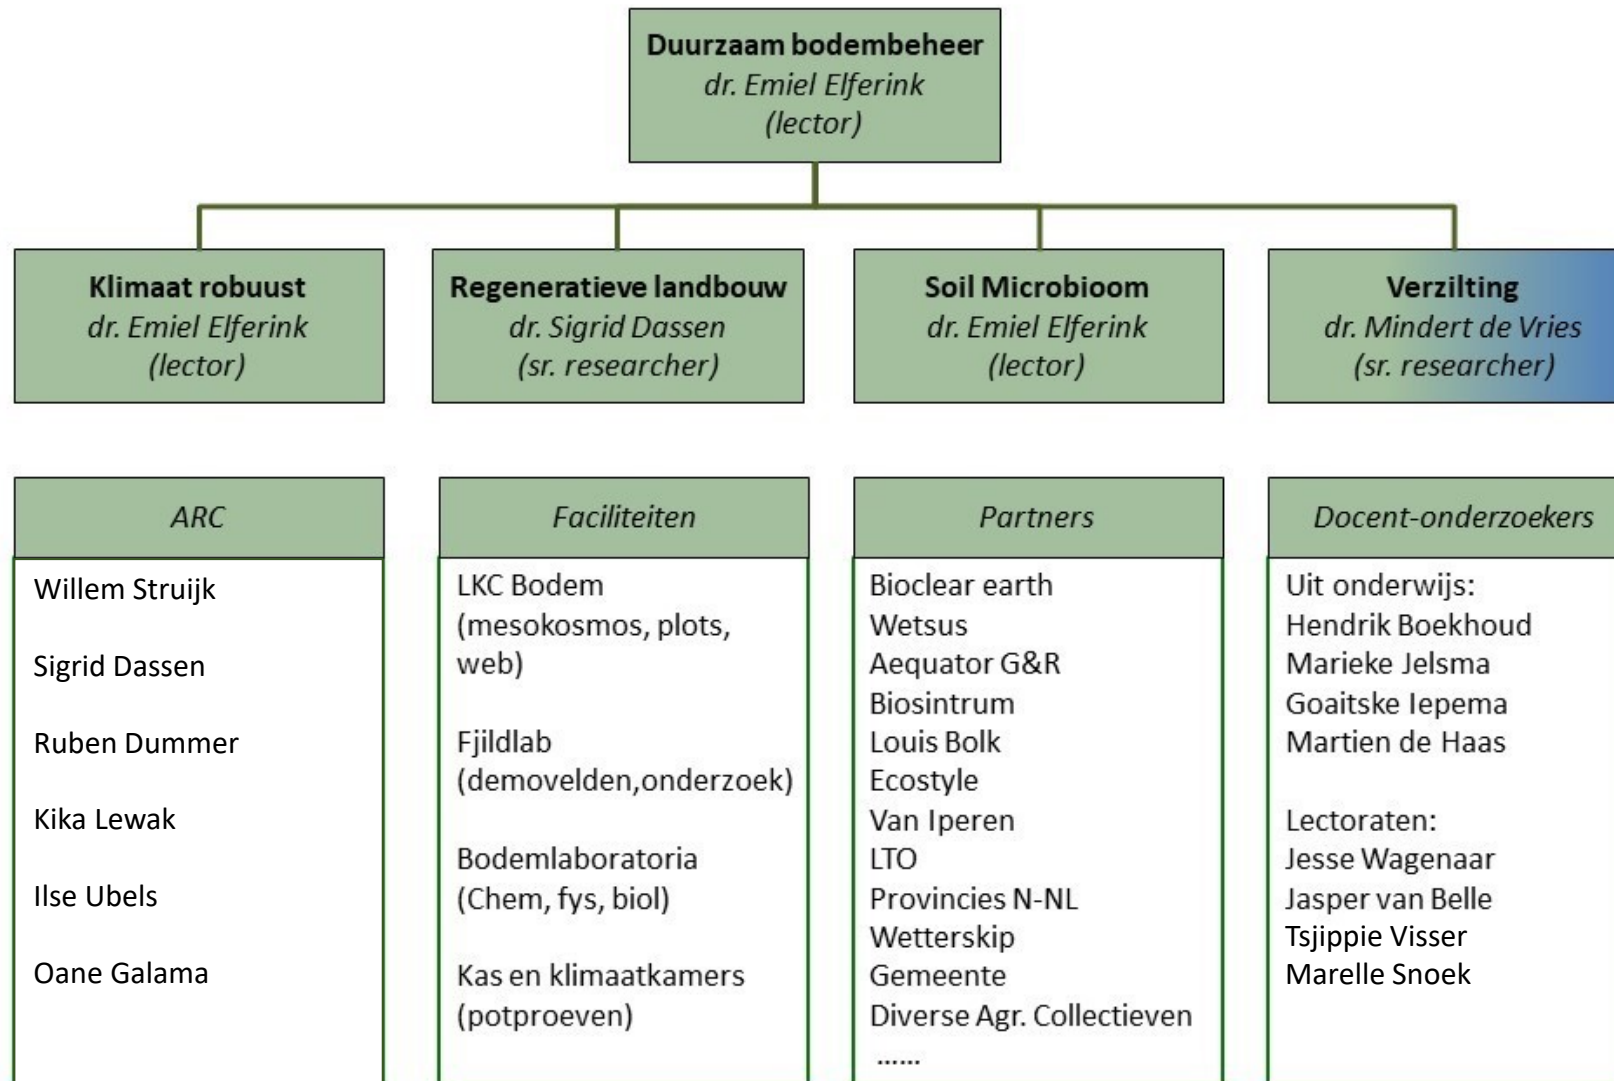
Duurzaam bodembeheer
dr. Emiel Elferink
(lector)

Klimaat robuust
dr. Emiel Elferink
(lector)

Regeneratieve landbouw
dr. Sigrid Dassen
(sr. researcher)

Soil Microbioom
dr. Emiel Elferink
(lector)

Verzilting
dr. Mindert de Vries
(sr. researcher)

ARC

Willem Struijk

Sigrid Dassen

Ruben Dummer

Kika Lewak

Ilse Ubels

Oane Galama

Faciliteiten

LKC Bodem (mesokosmos, plots, web)

Fjildlab (demovelden,onderzoek)

Bodemlaboratoria (Chem, fys, biol)

Kas en klimaatkamers (potproeven)

Partners

Bioclear earth
Wetsus
Aequator G&R
Biosintrum
Louis Bolk
Ecostyle
Van Iperen
LTO
Provincies N-NL
Wetterskip
Gemeente
Diverse Agr. Collectieven
......

Docent-onderzoekers

Uit onderwijs:
Hendrik Boekhoud
Marieke Jelsma
Goaitske Iepema
Martien de Haas

Lectoraten:
Jesse Wagenaar
Jasper van Belle
Tsjippie Visser
Marelle Snoek